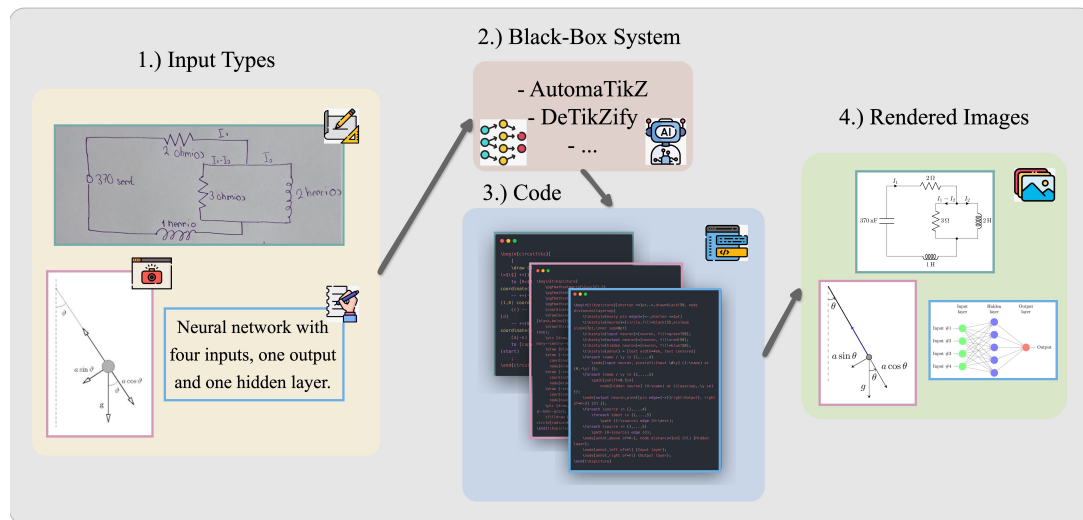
1.) Input Types

2 ohmios
$I_1$
$I_1 - I_2$
$I_2$
370 seref
3 ohmios
2 henrios
1 henrio

$\theta$
$a \sin\theta$
$a \cos\theta$
$\theta$
g

Neural network with four inputs, one output and one hidden layer.

2.) Black-Box System

- AutomaTikZ
- DeTikZify
- ...

3.) Code

4.) Rendered Images

$I_1$
$2\,\Omega$
$I_1 - I_2$
$I_2$
$370\,\text{nF}$
$3\,\Omega$
$2\,\text{H}$
$1\,\text{H}$

$\theta$
$a \sin\theta$
$a \cos\theta$
$\theta$
$g$

Input layer
Hidden layer
Output layer
Input #1
Input #2
Input #3
Input #4
Output